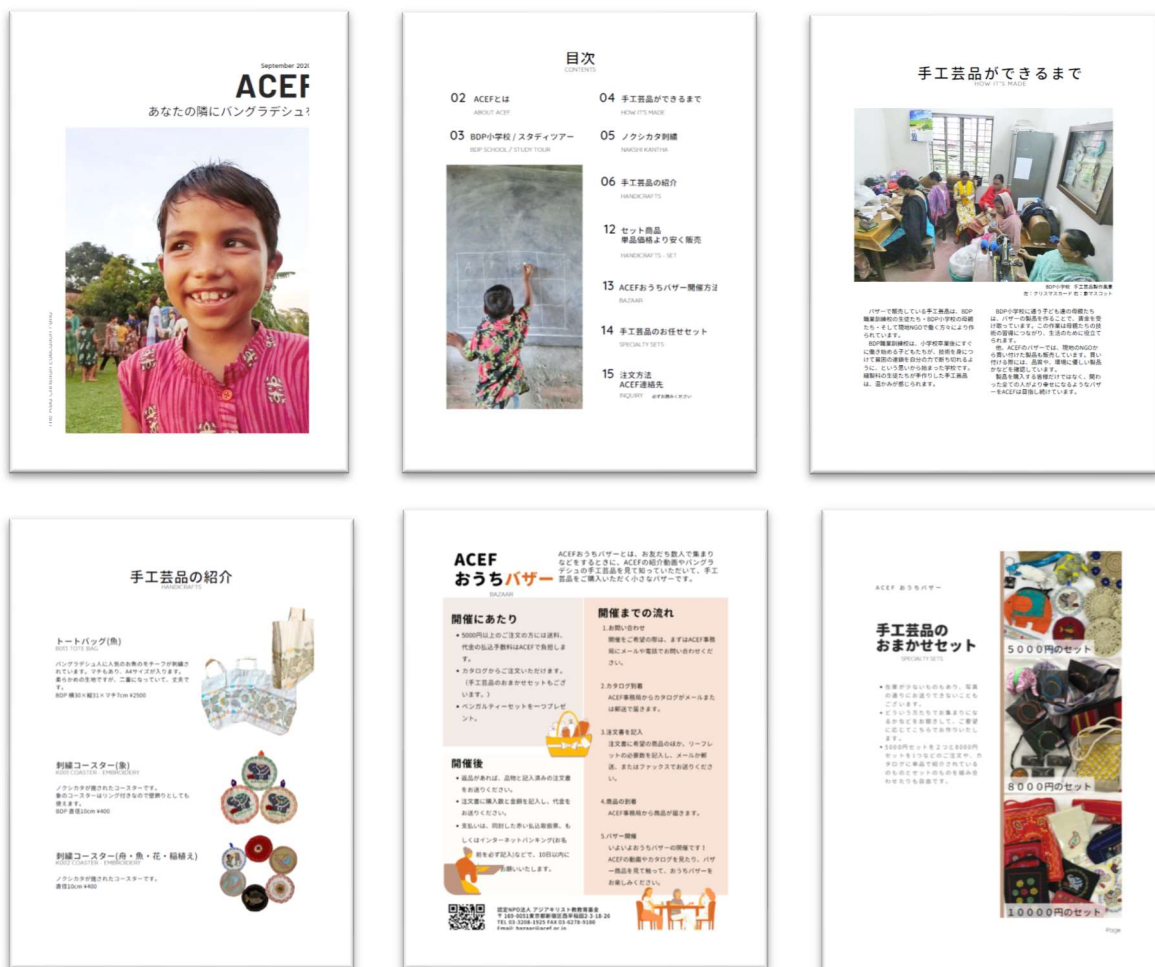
September 2020

ACEF

あなたの隣にバングラデシュを

目次
CONTENTS

02 ACEFとは
ABOUT ACEF

03 BDP小学校 / スタディツアー
BDP SCHOOL / STUDY TOUR

04 手工芸品ができるまで
HOW IT'S MADE

05 ノクシカタ刺繍
NAKSHI KANTHA

06 手工芸品の紹介
HANDICRAFTS

12 セット商品
単品価格より安く販売
HANDICRAFTS - SET

13 ACEFおうちバザー開催方法
BAZAAR

14 手工芸品のお任せセット
SPECIALTY SETS

15 注文方法
ACEF連絡先
INQUIRY

手工芸品ができるまで
HOW IT'S MADE

BDP小学校 手工芸品製作風景

バザーで販売している手工芸品は、BDP職業訓練校の生徒たち・BDP小学校の母親たち・そして現地NGOで働く方々により作られています。
BDP職業訓練校は、小学校卒業後にすぐに働き始める子どもたちが、技術を身につけて就職や起業を目指せるように、という思いから始まった学校です。縫製科の生徒たちが手作りした手工芸品は、温かみが感じられます。

BDP小学校に通う子ども達の母親たちは、バザーの製品を作ることで、賃金を受け取っています。この作業は母親たちの技術の習得につながり、生活のために役立てられます。
他、ACEFのバザーでは、現地のNGOから買い付けた製品を販売しています。買い付ける際には、品質や、環境に優しい製品かなどを確認しています。
製品を購入する皆様だけではなく、関わった全ての人がより幸せになるようなバザーをACEFは目指し続けています。

手工芸品の紹介
HANDICRAFTS

トートバッグ(魚)
B005 TOTE BAG

バングラデシュ人に人気のお魚のモチーフが刺繍されています。マチもあり、A4サイズが入ります。柔らかめの生地ですが、二重になっていて、丈夫です。
BDP 横30×縦31×マチ7cm ¥2500

刺繍コースター(象)
K001 COASTER - EMBROIDERY

ノクシカタが施されたコースターです。
象のコースターはリング付きなので壁掛けとしても使えます。
BDP 直径10cm ¥400

刺繍コースター(舟・魚・花・稲植え)
K002 COASTER - EMBROIDERY

ノクシカタが施されたコースターです。
直径10cm ¥400

ACEF
おうちバザー
BAZAAR

ACEFおうちバザーとは、お友だち数人で集まりなどをするときに、ACEFの紹介動画やバングラデシュの手工芸品を見て知っていただいて、手工芸品をご購入いただく小さなバザーです。

開催にあたり
• 5000円以上のご注文の方には送料、代金の払込手数料はACEFで負担します。
• カタログからご注文いただけます。(手工芸品のおまかせセットもございます。)
• ベンガルティーセットを一つプレゼント。

開催後
• 返品があれば、品物と記入済みの注文書をお送りください。
• 注文書に購入数と金額を記入し、代金をお送りください。
• 支払いは、同封した赤い払込取扱票、もしくはインターネットバンキング(お名前を必ずご記入)などで、10日以内にお願いいたします。

開催までの流れ
1.お問い合わせ
開催をご希望の際は、まずはACEF事務局にメールや電話でお問い合わせください。
2.カタログ到着
ACEF事務局からカタログがメールまたは郵送で届きます。
3.注文書を記入
注文書に希望の商品のほか、リーフレットの必要数を記入し、メールか郵送、またはファックスでお送りください。
4.商品の到着
ACEF事務局から商品が届きます。
5.バザー開催
いよいよおうちバザーの開催です!ACEFの動画やカタログを見たり、バザー商品を見て触って、おうちバザーをお楽しみください。

認定NPO法人 アジアキリスト教教育基金
〒169-0051東京都新宿区西早稲田2-3-18-26
TEL 03-3208-3525 FAX 03-6278-9186
Email: bazaar@acef.or.jp

ACEF おうちバザー

手工芸品の
おまかせセット
SPECIALTY SETS

• 在庫が少ないものもあり、写真の通りにお送りできないこともございます。
• どういう方たちでお集まりになるかなどをお聞きして、ご希望に応えてこちらでお作りいたします。
• 5000円セットを2つと8000円セットを1つなどのご注文や、カタログに単品で紹介されているものとセットのものを組み合わせたりも自由です。

5000円のセット

8000円のセット

10000円のセット

Page